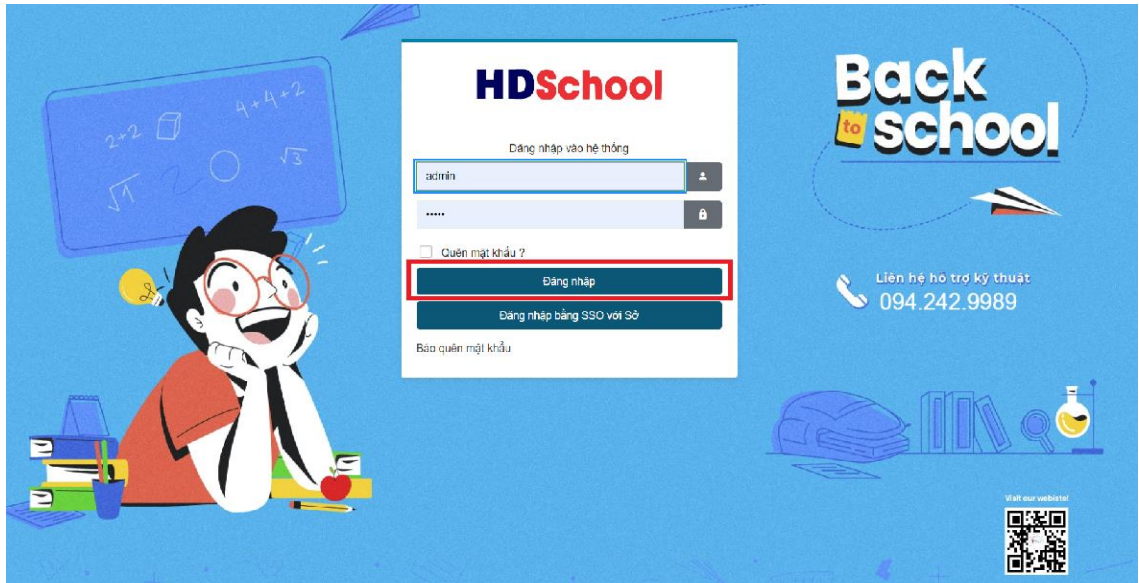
2+2

4+4+2

$\sqrt{1}$

$\sqrt{3}$

HDSchool

Đăng nhập vào hệ thống

admin

•••••

Quên mật khẩu ?

Đăng nhập

Đăng nhập bằng SSO với Sở

Báo quên mật khẩu

Back to school

Liên hệ hỗ trợ kỹ thuật
094.242.9989

Visit our website!